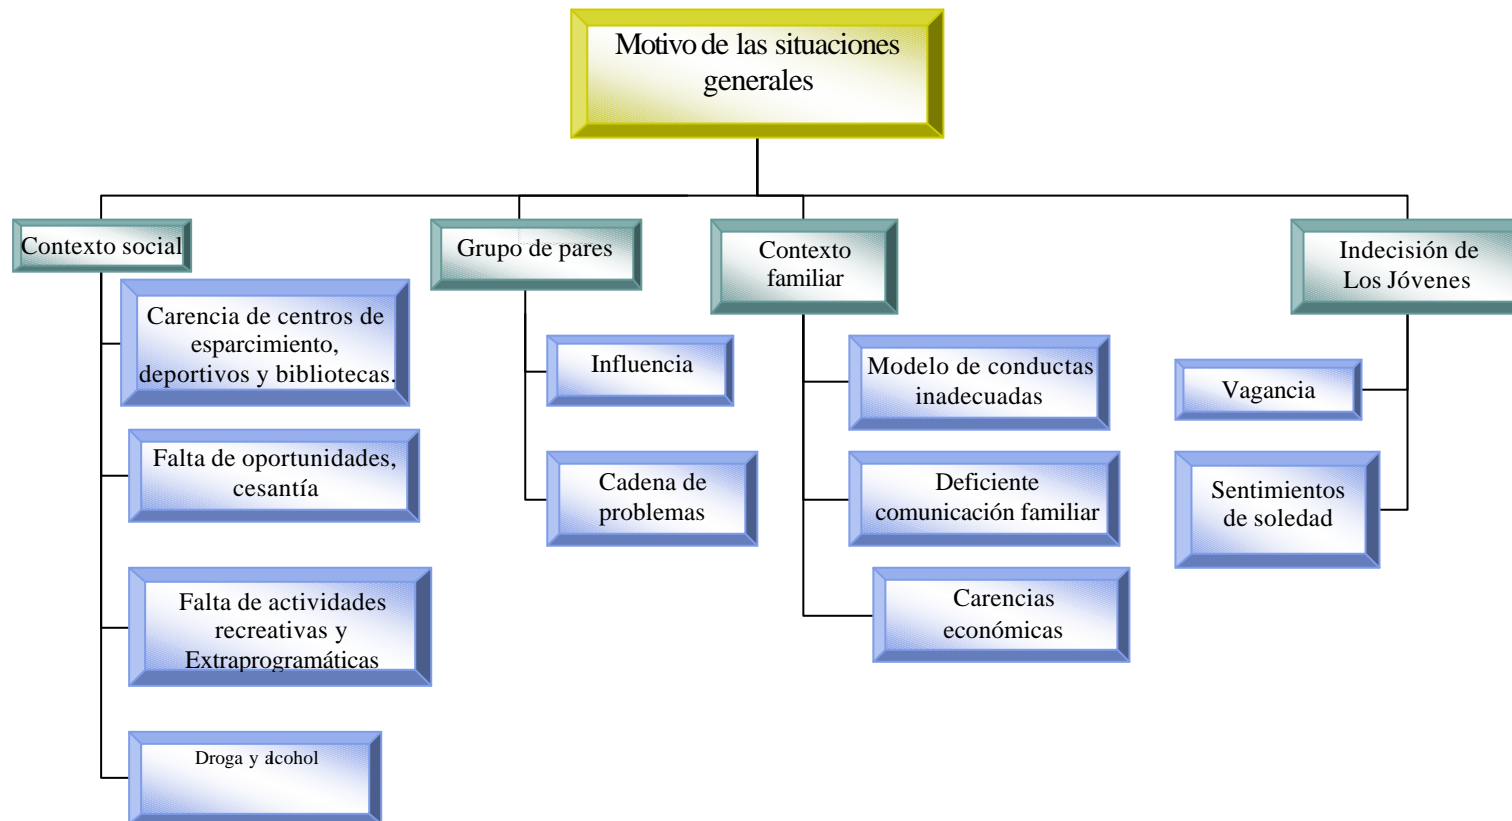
Motivo de las situaciones generales

Contexto social

Carencia de centros de esparcimiento, deportivos y bibliotecas.

Falta de oportunidades, cesantía

Falta de actividades recreativas y Extraprogramáticas

Droga y alcohol

Grupo de pares

Influencia

Cadena de problemas

Contexto familiar

Modelo de conductas inadecuadas

Deficiente comunicación familiar

Carencias económicas

Indecisión de Los Jóvenes

Vagancia

Sentimientos de soledad